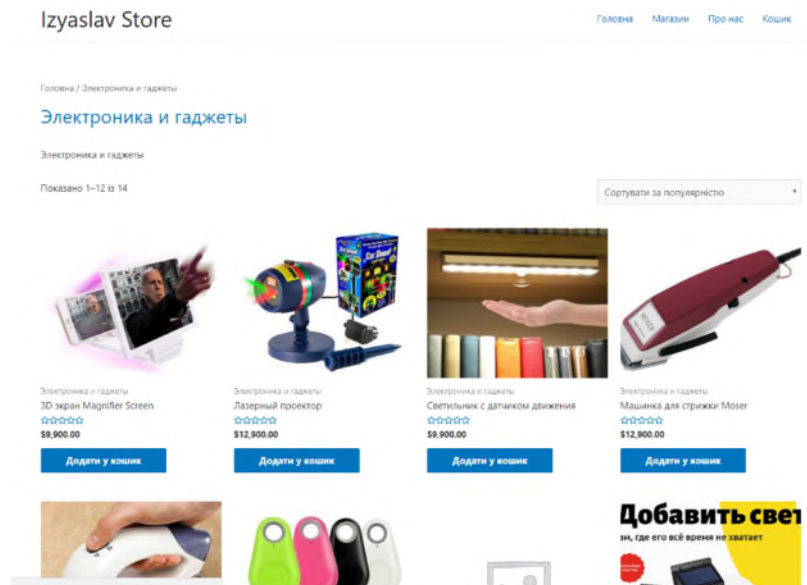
Izyaslav Store

Головна Магазин Про нас Кошик

Головна / Электроника и гаджеты

Электроника и гаджеты

Электроника и гаджеты

Показано 1–12 із 14

Сортувати за популярністю

Электроника и гаджеты
3D экран Magnifier Screen
$9,900.00
Додати у кошик

Электроника и гаджеты
Лазерный проектор
$12,900.00
Додати у кошик

Электроника и гаджеты
Светильник с датчиком движения
$9,900.00
Додати у кошик

Электроника и гаджеты
Машинка для стрижки Moser
$12,900.00
Додати у кошик

Добавить свет
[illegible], где его всё время не хватает